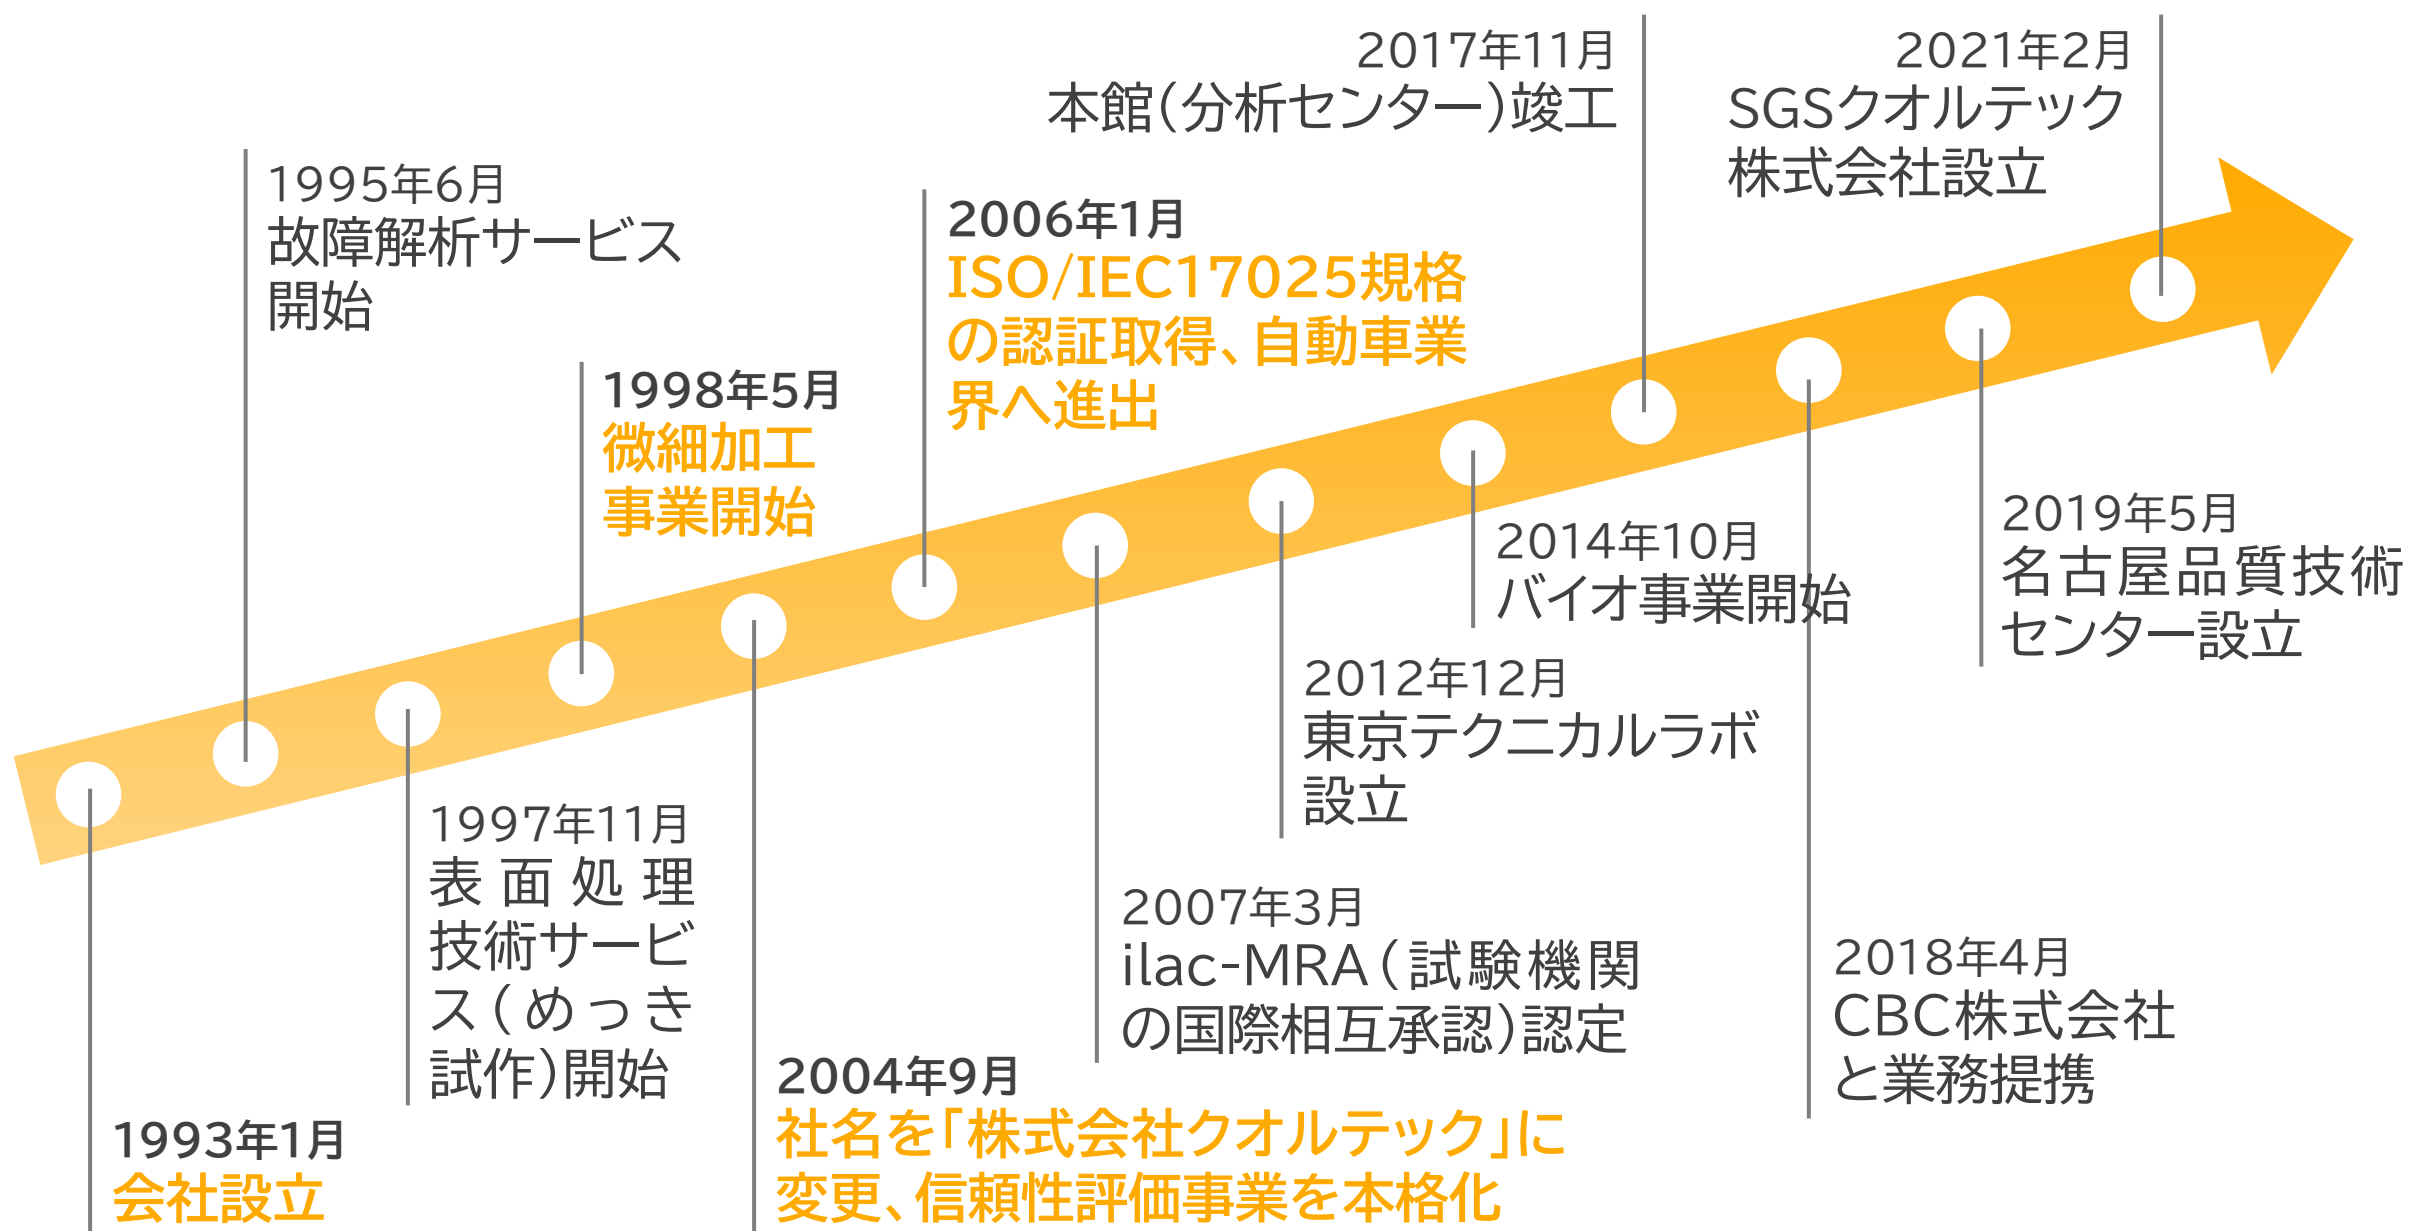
1993年1月
会社設立

1995年6月
故障解析サービス開始

1997年11月
表面処理技術サービス（めっき試作）開始

1998年5月
微細加工事業開始

2004年9月
社名を「株式会社クオルテック」に変更、信頼性評価事業を本格化

2006年1月
ISO/IEC17025規格の認証取得、自動車業界へ進出

2007年3月
ilac-MRA（試験機関の国際相互承認）認定

2012年12月
東京テクニカルラボ設立

2014年10月
バイオ事業開始

2017年11月
本館（分析センター）竣工

2018年4月
CBC株式会社と業務提携

2019年5月
名古屋品質技術センター設立

2021年2月
SGSクオルテック株式会社設立